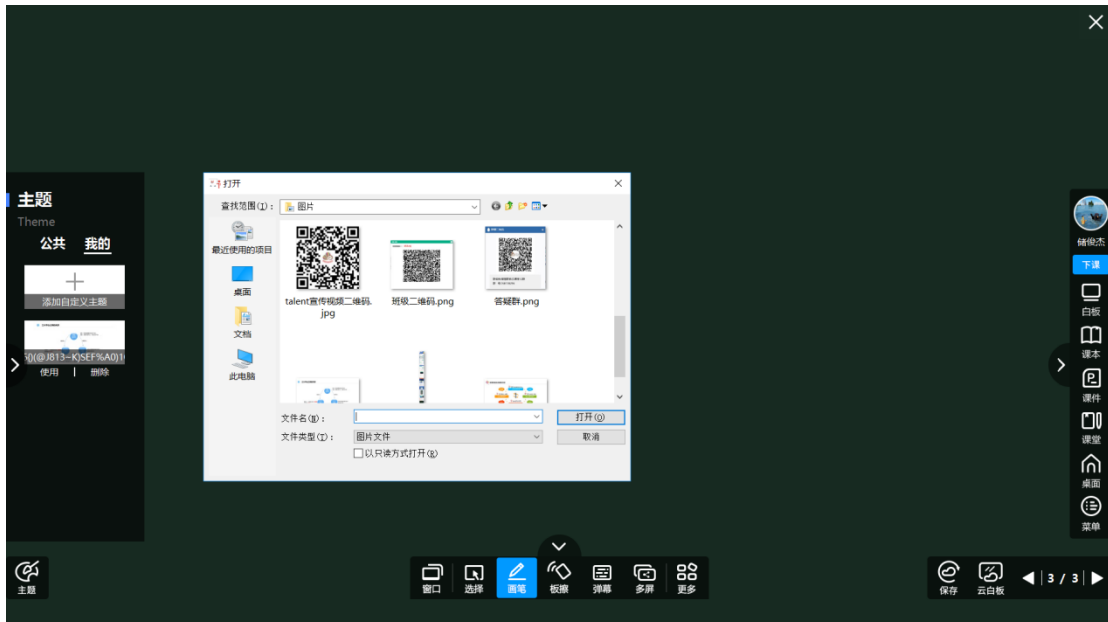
主题
Theme
公共 我的
添加自定义主题
S()(@J813~K)SEF%A0)1(
使用 | 删除

打开
查找范围(I): 图片
最近使用的项目
桌面
文档
此电脑
talent宣传视频二维码.jpg
班级二维码.png
答疑群.png
文件名(N):
文件类型(T): 图片文件
以只读方式打开(R)
打开(O)
取消

储俊杰
下课
白板
课本
课件
课堂
桌面
菜单

主题
窗口
选择
画笔
板擦
弹幕
多屏
更多
保存
云白板
3 / 3